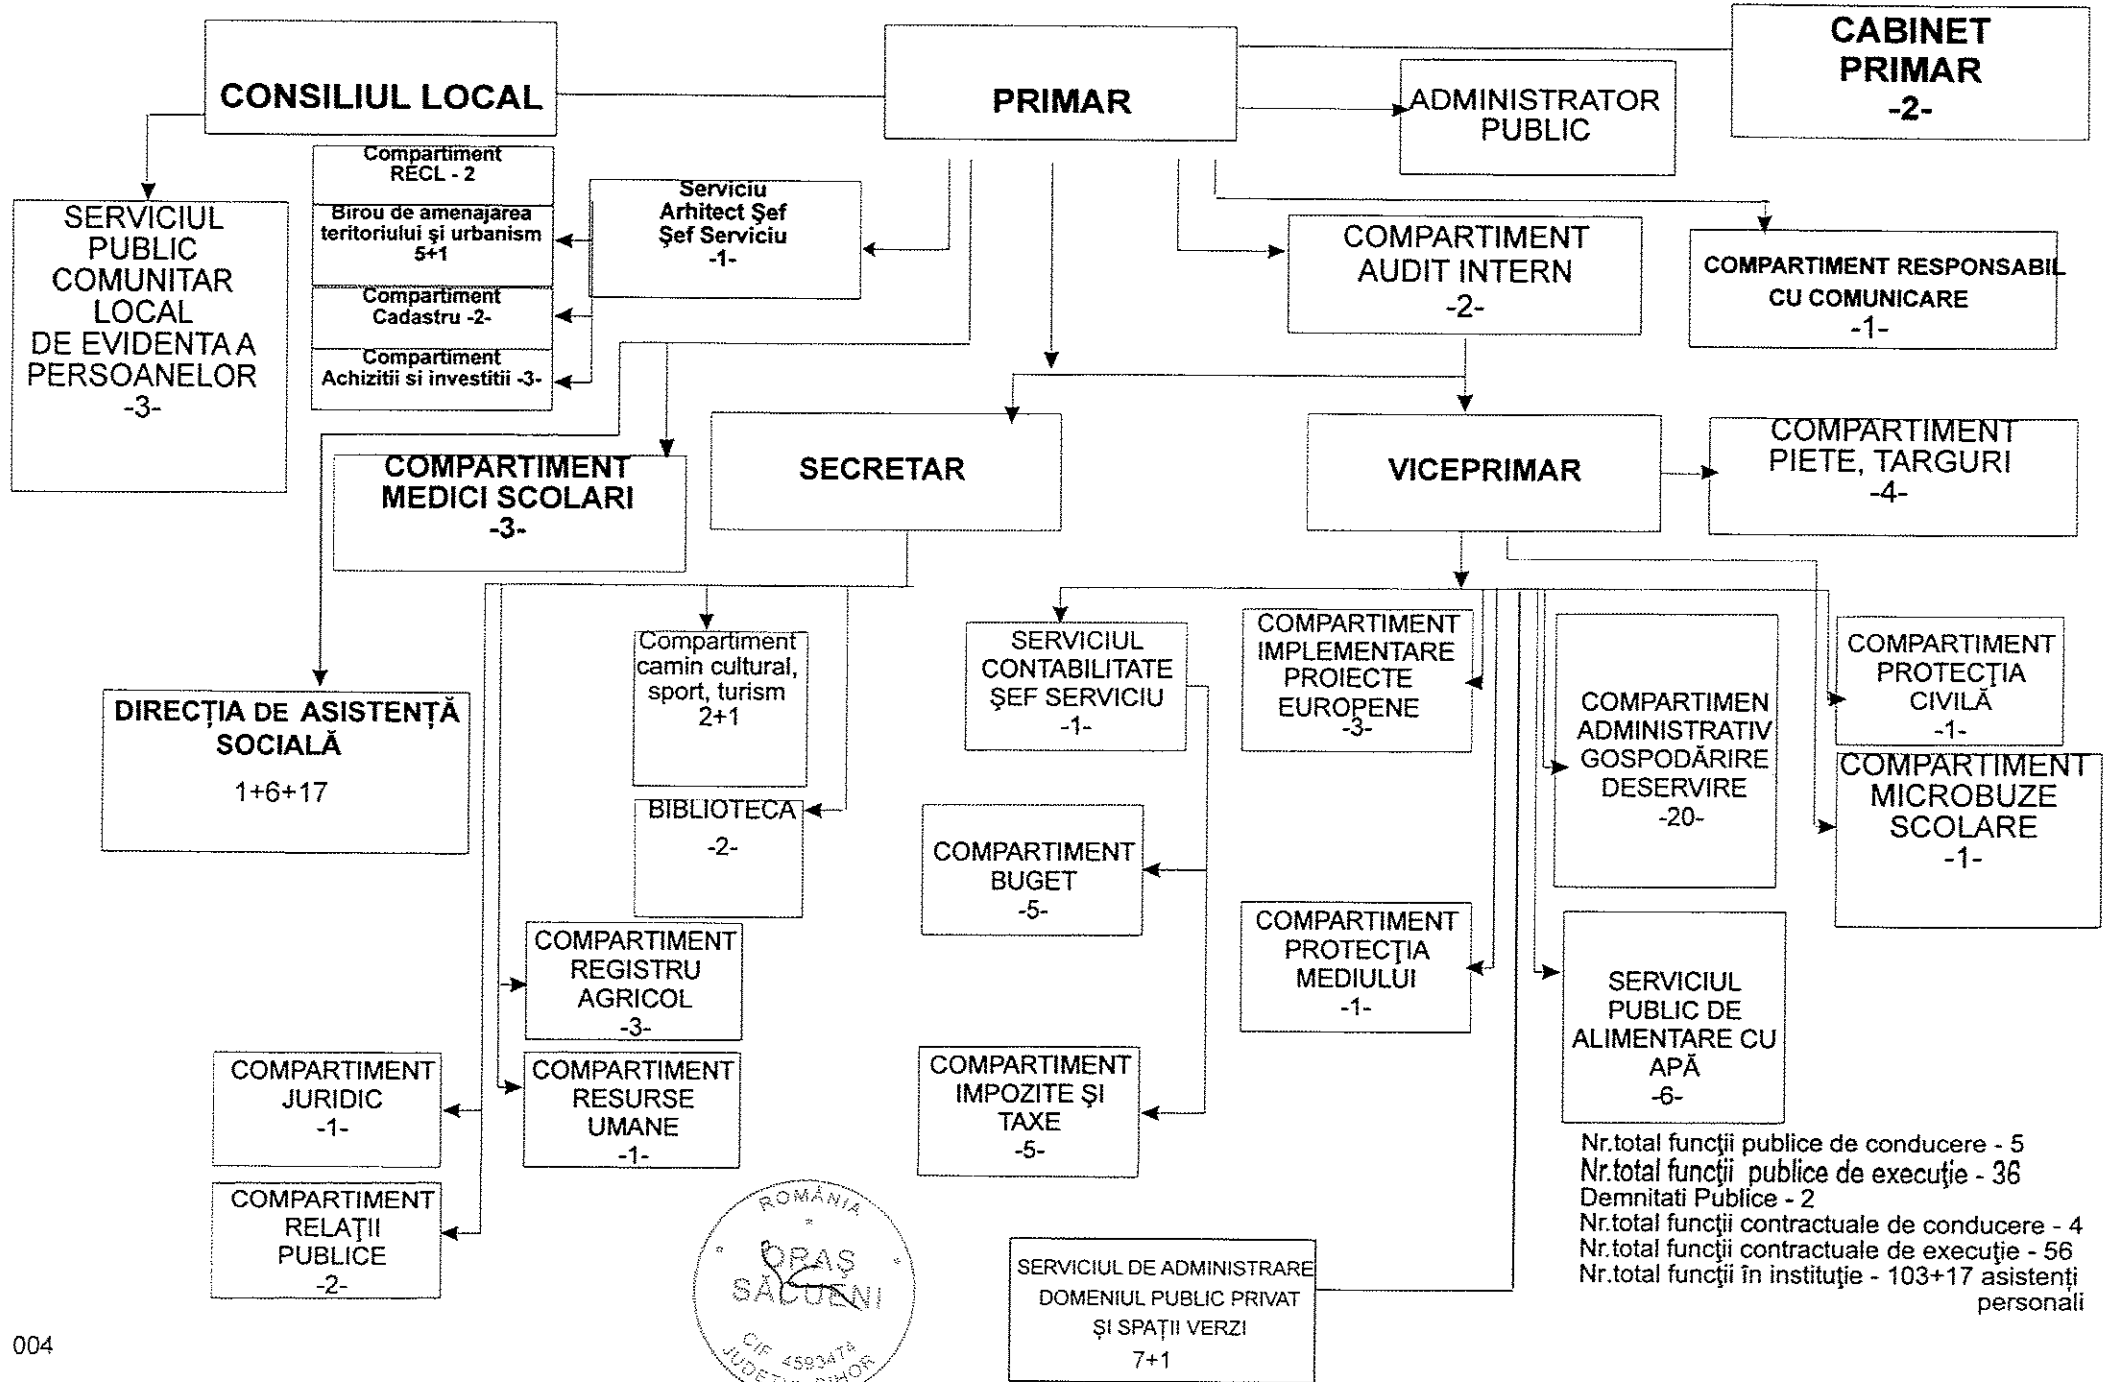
CONSILIUL LOCAL

PRIMAR

CABINET PRIMAR -2-

ADMINISTRATOR PUBLIC

SERVICIUL PUBLIC COMUNITAR LOCAL DE EVIDENTA A PERSOANELOR -3-

Compartiment RECL - 2

Birou de amenajarea teritoriului şi urbanism 5+1

Compartiment Cadastru -2-

Compartiment Achizitii si investitii -3-

Serviciu Arhitect Şef Şef Serviciu -1-

COMPARTIMENT AUDIT INTERN -2-

COMPARTIMENT RESPONSABIL CU COMUNICARE -1-

COMPARTIMENT MEDICI SCOLARI -3-

SECRETAR

VICEPRIMAR

COMPARTIMENT PIETE, TARGURI -4-

DIRECŢIA DE ASISTENŢĂ SOCIALĂ 1+6+17

Compartiment camin cultural, sport, turism 2+1

BIBLIOTECA -2-

SERVICIUL CONTABILITATE ŞEF SERVICIU -1-

COMPARTIMENT IMPLEMENTARE PROIECTE EUROPENE -3-

COMPARTIMEN ADMINISTRATIV GOSPODĂRIRE DESERVIRE -20-

COMPARTIMENT PROTECŢIA CIVILĂ -1-

COMPARTIMENT MICROBUZE SCOLARE -1-

COMPARTIMENT BUGET -5-

COMPARTIMENT PROTECŢIA MEDIULUI -1-

SERVICIUL PUBLIC DE ALIMENTARE CU APĂ -6-

COMPARTIMENT REGISTRU AGRICOL -3-

COMPARTIMENT JURIDIC -1-

COMPARTIMENT RESURSE UMANE -1-

COMPARTIMENT IMPOZITE ŞI TAXE -5-

COMPARTIMENT RELAŢII PUBLICE -2-

Nr.total funcţii publice de conducere - 5
Nr.total funcţii publice de execuţie - 36
Demnitati Publice - 2
Nr.total funcţii contractuale de conducere - 4
Nr.total funcţii contractuale de execuţie - 56
Nr.total funcţii în instituţie - 103+17 asistenţi personali

ROMÂNIA
ORAŞ SĂCUENI
CIF 4593474
JUDEŢUL BIHOR

SERVICIUL DE ADMINISTRARE DOMENIUL PUBLIC PRIVAT ŞI SPAŢII VERZI 7+1

004